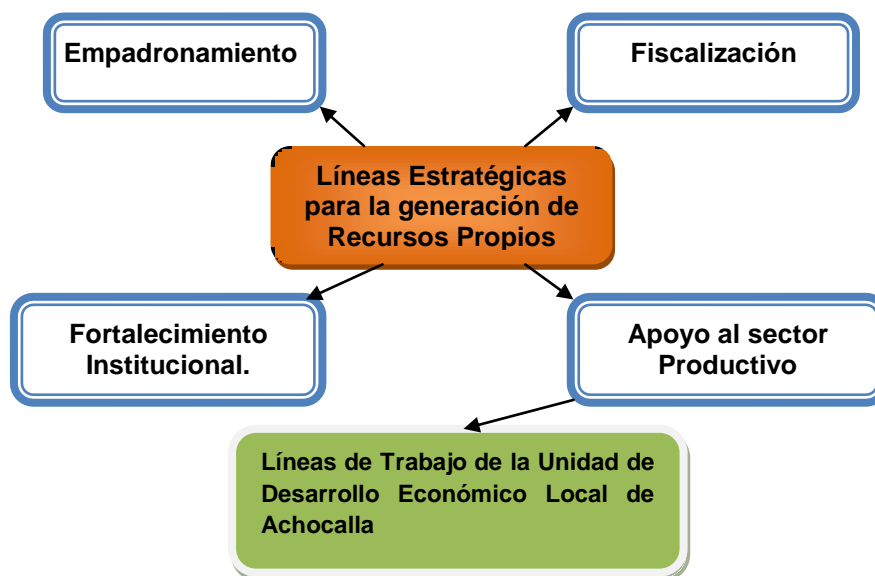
Empadronamiento

Fiscalización

Líneas Estratégicas para la generación de Recursos Propios

Fortalecimiento Institucional.

Apoyo al sector Productivo

Líneas de Trabajo de la Unidad de Desarrollo Económico Local de Achocalla